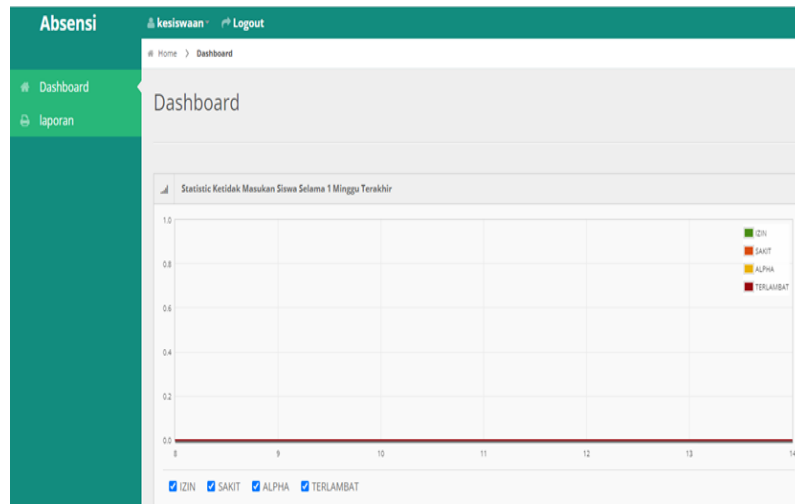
Absensi

kesiswaan Logout

Home > Dashboard

Dashboard

laporan

Dashboard

Statistic Ketidak Masukan Siswa Selama 1 Minggu Terakhir

1.0
0.8
0.6
0.4
0.2
0.0

8 9 10 11 12 13 14

IZIN
SAKIT
ALPHA
TERLAMBAT

IZIN SAKIT ALPHA TERLAMBAT